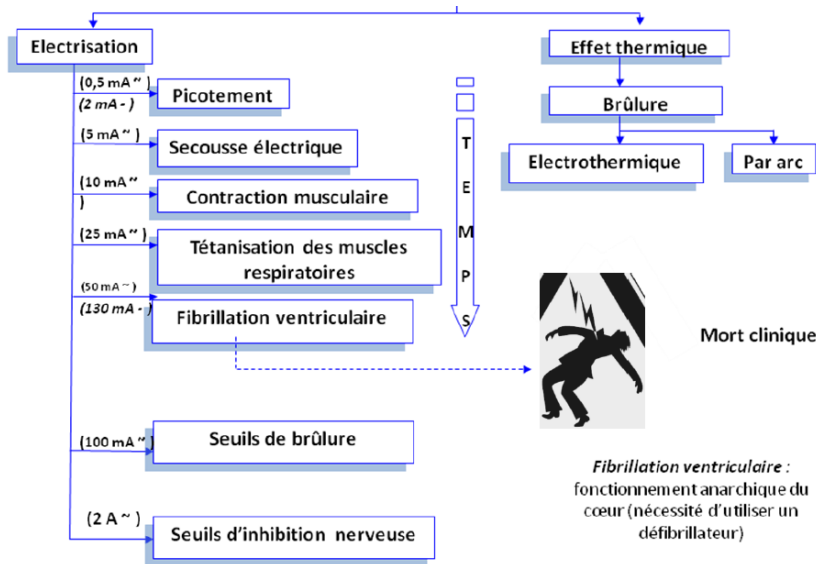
Electrisation

(0,5 mA ~ )
(2 mA - )
Picotement

(5 mA ~ )
Secousse électrique

(10 mA ~ )
Contraction musculaire

(25 mA ~ )
Tétanisation des muscles respiratoires

(50 mA ~ )
(130 mA - )
Fibrillation ventriculaire

(100 mA ~ )
Seuils de brûlure

(2 A ~ )
Seuils d'inhibition nerveuse

T
E
M
P
S

Effet thermique

Brûlure

Electrothermique

Par arc

Mort clinique

Fibrillation ventriculaire : fonctionnement anarchique du cœur (nécessité d'utiliser un défibrillateur)